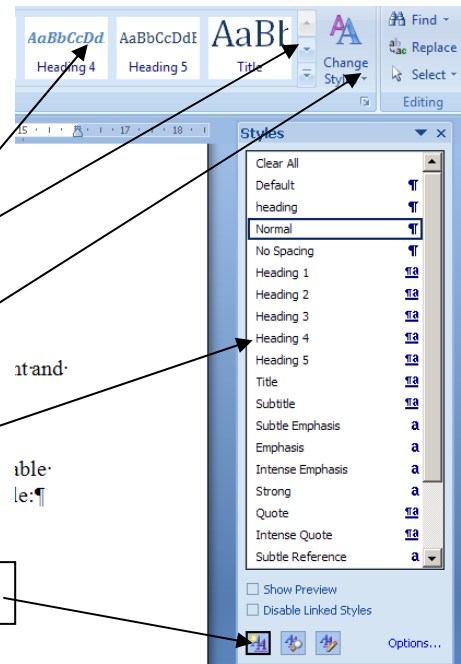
AaBbCcDd
Heading 4
AaBbCcDdE
Heading 5
AaBb
Title
Change Styles
Find
Replace
Select
Editing

15 · 16 · 17 · 18

Styles
Clear All
Default ¶
heading ¶
Normal ¶
No Spacing ¶
Heading 1 ¶a
Heading 2 ¶a
Heading 3 ¶a
Heading 4 ¶a
Heading 5 ¶a
Title ¶a
Subtitle ¶a
Subtle Emphasis a
Emphasis a
Intense Emphasis a
Strong a
Quote ¶a
Intense Quote ¶a
Subtle Reference a
Show Preview
Disable Linked Styles
Options...

nt and
able
le:¶